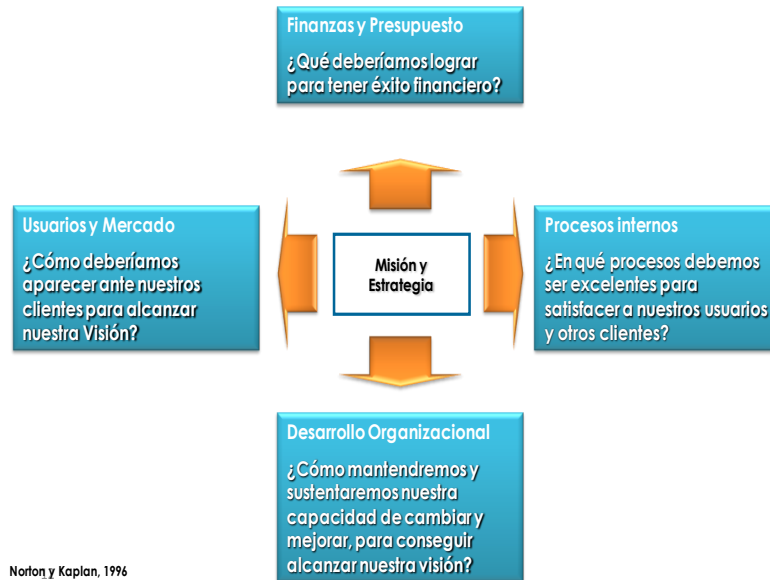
Finanzas y Presupuesto

¿Qué deberíamos lograr para tener éxito financiero?

Usuarios y Mercado

¿Cómo deberíamos aparecer ante nuestros clientes para alcanzar nuestra Visión?

Misión y Estrategia

Procesos internos

¿En qué procesos debemos ser excelentes para satisfacer a nuestros usuarios y otros clientes?

Desarrollo Organizacional

¿Cómo mantendremos y sustentaremos nuestra capacidad de cambiar y mejorar, para conseguir alcanzar nuestra visión?

Norton y Kaplan, 1996